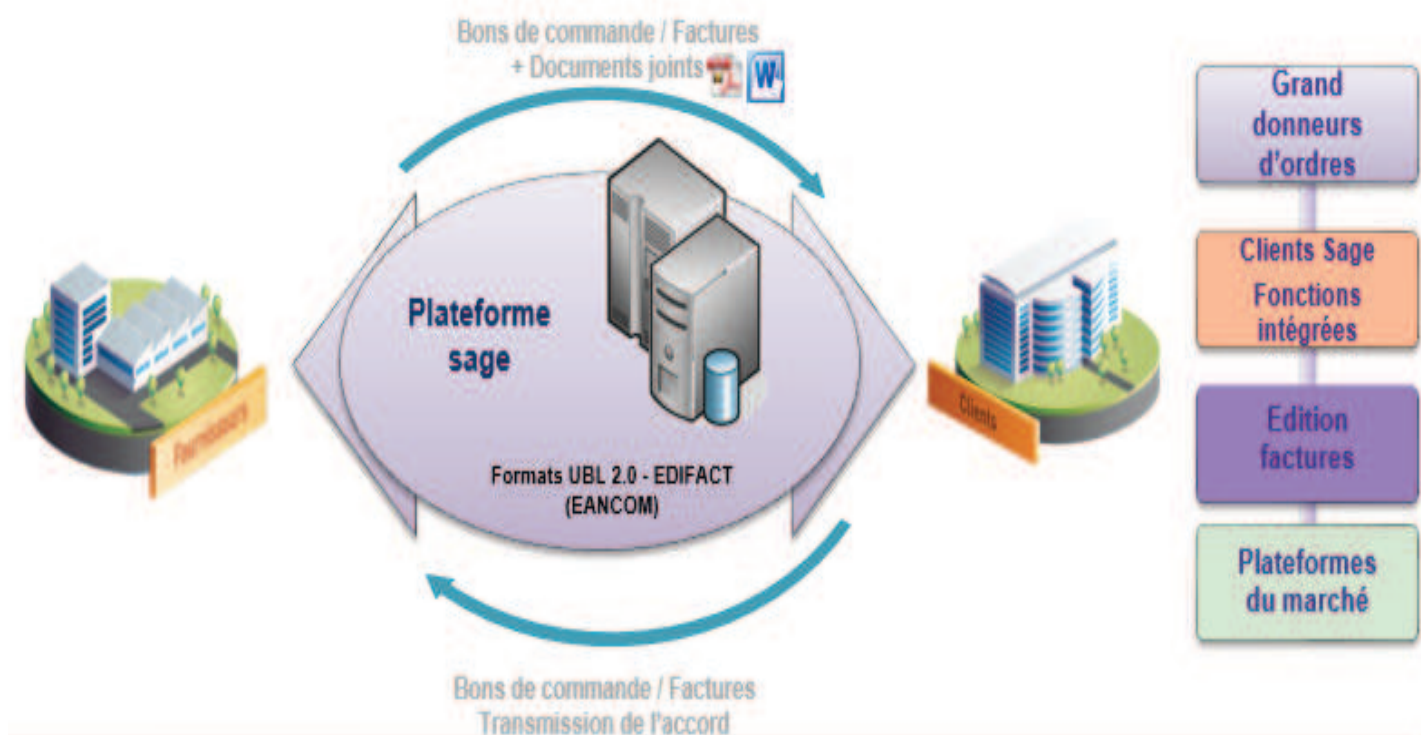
Bons de commande / Factures
+ Documents joints

Plateforme sage

Formats UBL 2.0 - EDIFACT (EANCOM)

Fournisseurs

Clients

Grand donneurs d'ordres

Clients Sage Fonctions intégrées

Edition factures

Plateformes du marché

Bons de commande / Factures
Transmission de l'accord